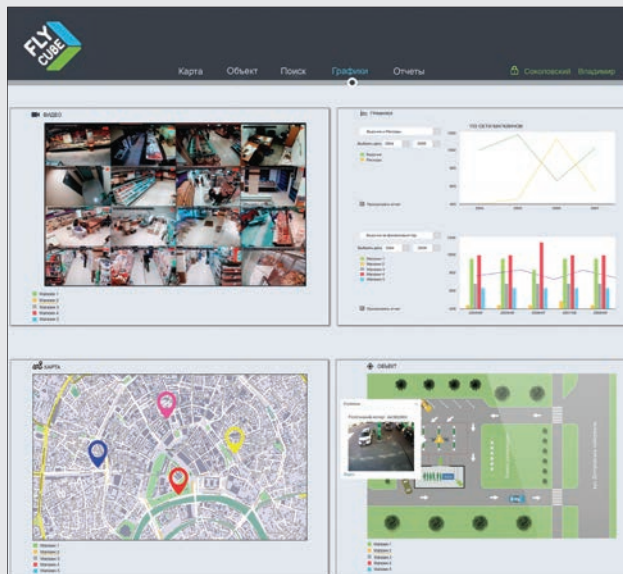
FLY CUBE

Карта Объект Поиск Графики Отчеты

Соколовский Владимир

ВИДЕО

Магазин 1
Магазин 2
Магазин 3
Магазин 4
Магазин 5

ГРАФИКИ

ТОП СЕТИ МАГАЗИНОВ

Выручка и Расходы

Выбрать дату

Выручка
Расходы

Просмотреть отчет

Выручка по франчайзингу

Выбрать дату

Магазин 1
Магазин 2
Магазин 3
Магазин 4
Магазин 5

Просмотреть отчет

КАРТА

Магазин 1
Магазин 2
Магазин 3
Магазин 4
Магазин 5

ОБЪЕКТ

Магазин 1
Магазин 2
Магазин 3
Магазин 4
Магазин 5